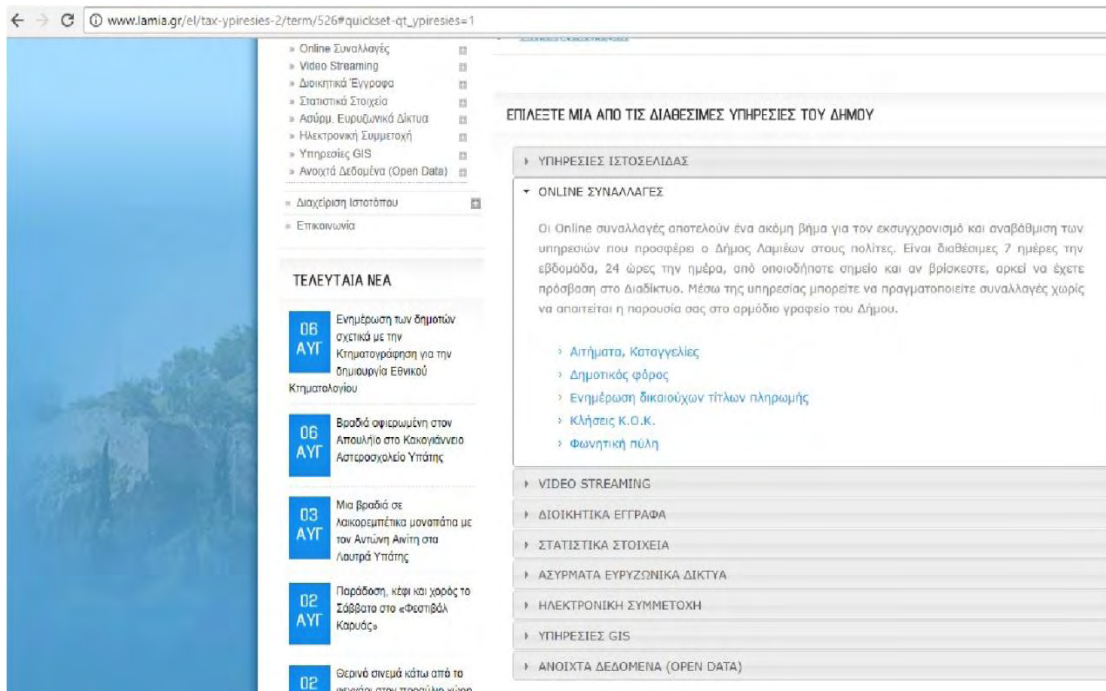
www.lamia.gr/el/tax-ypiresies-2/term/526#quickset-qt_ypiresies=1

» Online Συναλλαγές
» Video Streaming
» Διοικητικά Έγγραφα
» Στατιστικά Στοιχεία
» Ασύρμ. Ευρυζωνικά Δίκτυα
» Ηλεκτρονική Συμμετοχή
» Υπηρεσίες GIS
» Ανοιχτά Δεδομένα (Open Data)

» Διαχείριση Ιστοτόπου

» Επικοινωνία

ΤΕΛΕΥΤΑΙΑ ΝΕΑ

08 ΑΥΓ Ενημέρωση των δημοτών σχετικά με την Κτηματογράφηση για την δημιουργία Εθνικού Κτηματολογίου

06 ΑΥΓ Βραδιά αφιερωμένη στον Απουλήιο στο Κακογιάννειο Αστεροσχολείο Υπάτης

03 ΑΥΓ Μια βραδιά σε λαικορεμπέτικα μονοπάτια με τον Αντώνη Αιτίτη στα Λουτρά Υπάτης

02 ΑΥΓ Παράδοση, κέφι και χορός το Σάββατο στο «Φεστιβάλ Καρυάς»

02 Θερινό σινεμά κάτω από τα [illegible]

ΕΠΙΛΕΞΤΕ ΜΙΑ ΑΠΟ ΤΙΣ ΔΙΑΘΕΣΙΜΕΣ ΥΠΗΡΕΣΙΕΣ ΤΟΥ ΔΗΜΟΥ

› ΥΠΗΡΕΣΙΕΣ ΙΣΤΟΣΕΛΙΔΑΣ

▾ ONLINE ΣΥΝΑΛΛΑΓΕΣ

Οι Online συναλλαγές αποτελούν ένα ακόμη βήμα για τον εκσυγχρονισμό και αναβάθμιση των υπηρεσιών που προσφέρει ο Δήμος Λαμιέων στους πολίτες. Είναι διαθέσιμες 7 ημέρες την εβδομάδα, 24 ώρες την ημέρα, από οποιοδήποτε σημείο και αν βρίσκεστε, αρκεί να έχετε πρόσβαση στο Διαδίκτυο. Μέσω της υπηρεσίας μπορείτε να πραγματοποιείτε συναλλαγές χωρίς να απαιτείται η παρουσία σας στο αρμόδιο γραφείο του Δήμου.

› Αιτήματα, Καταγγελίες
› Δημοτικός φόρος
› Ενημέρωση δικαιούχων τίτλων πληρωμής
› Κλήσεις Κ.Ο.Κ.
› Φωνητική πύλη

› VIDEO STREAMING
› ΔΙΟΙΚΗΤΙΚΑ ΕΓΓΡΑΦΑ
› ΣΤΑΤΙΣΤΙΚΑ ΣΤΟΙΧΕΙΑ
› ΑΣΥΡΜΑΤΑ ΕΥΡΥΖΩΝΙΚΑ ΔΙΚΤΥΑ
› ΗΛΕΚΤΡΟΝΙΚΗ ΣΥΜΜΕΤΟΧΗ
› ΥΠΗΡΕΣΙΕΣ GIS
› ΑΝΟΙΧΤΑ ΔΕΔΟΜΕΝΑ (OPEN DATA)